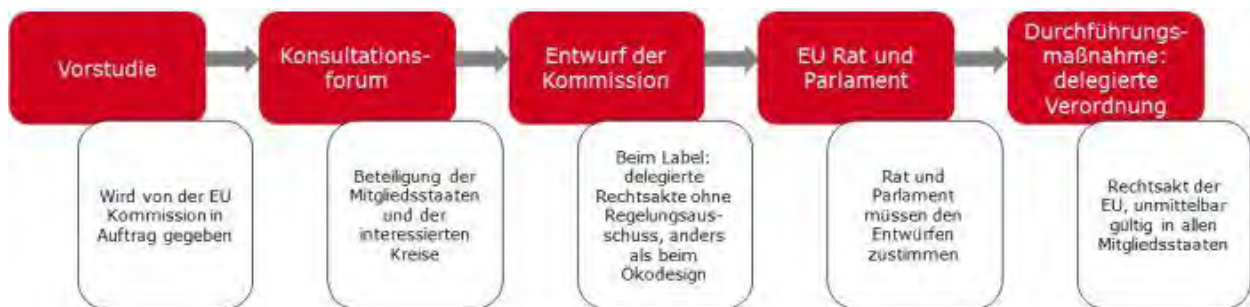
Vorstudie

Wird von der EU Kommission in Auftrag gegeben

Konsultationsforum

Beteiligung der Mitgliedsstaaten und der interessierten Kreise

Entwurf der Kommission

Beim Label: delegierte Rechtsakte ohne Regelungsausschuss, anders als beim Ökodesign

EU Rat und Parlament

Rat und Parlament müssen den Entwürfen zustimmen

Durchführungsmaßnahme: delegierte Verordnung

Rechtsakt der EU, unmittelbar gültig in allen Mitgliedsstaaten